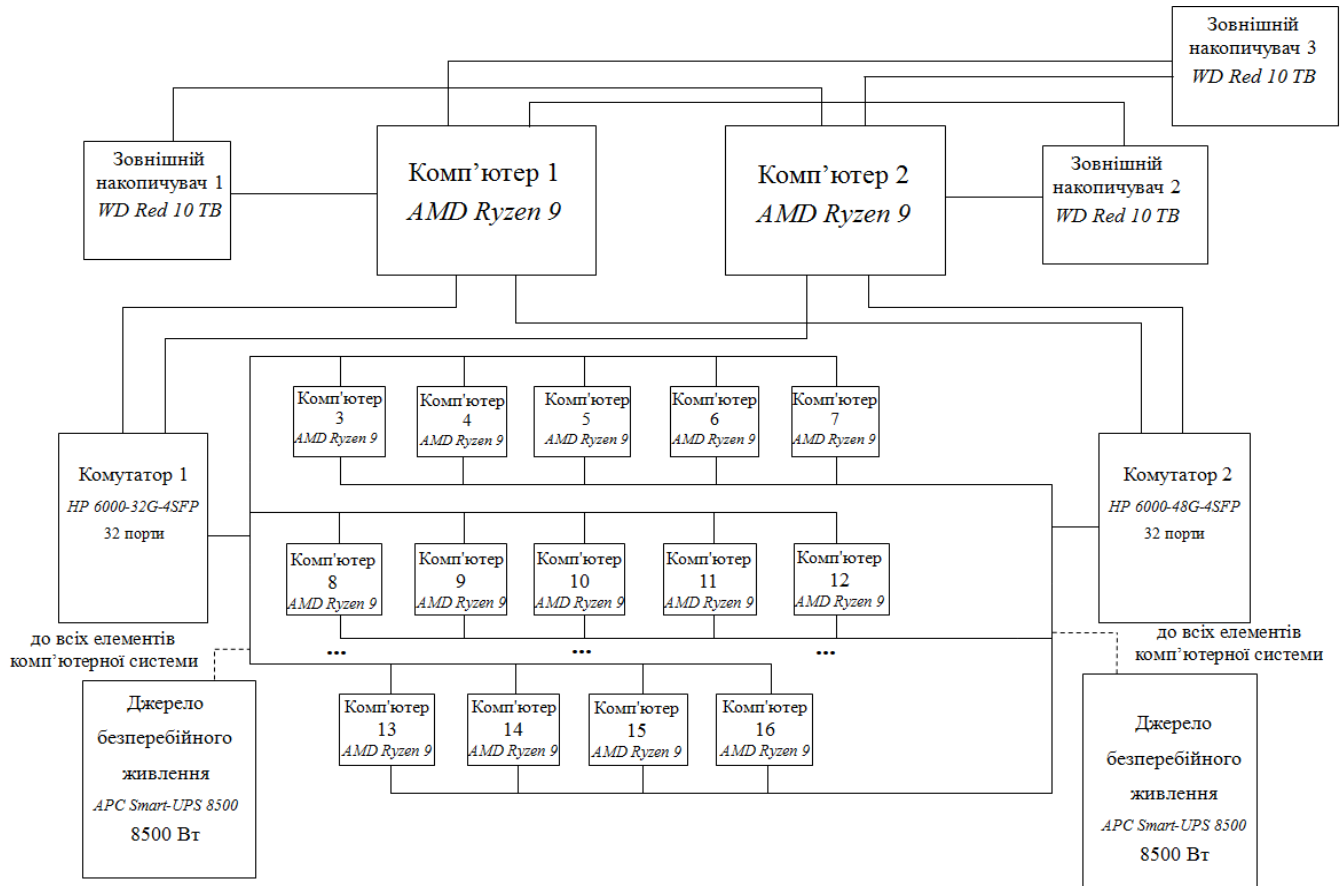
Зовнішній накопичувач 3
*WD Red 10 TB*

Зовнішній накопичувач 1
*WD Red 10 TB*

Комп’ютер 1
*AMD Ryzen 9*

Комп’ютер 2
*AMD Ryzen 9*

Зовнішній накопичувач 2
*WD Red 10 TB*

Комп'ютер 3 *AMD Ryzen 9*

Комп'ютер 4 *AMD Ryzen 9*

Комп'ютер 5 *AMD Ryzen 9*

Комп'ютер 6 *AMD Ryzen 9*

Комп'ютер 7 *AMD Ryzen 9*

Комутатор 1
*HP 6000-32G-4SFP*
32 порти

Комутатор 2
*HP 6000-48G-4SFP*
32 порти

Комп'ютер 8 *AMD Ryzen 9*

Комп'ютер 9 *AMD Ryzen 9*

Комп'ютер 10 *AMD Ryzen 9*

Комп'ютер 11 *AMD Ryzen 9*

Комп'ютер 12 *AMD Ryzen 9*

до всіх елементів комп’ютерної системи

... ... ...

до всіх елементів комп’ютерної системи

Джерело безперебійного живлення
*APC Smart-UPS 8500*
8500 Вт

Комп'ютер 13 *AMD Ryzen 9*

Комп'ютер 14 *AMD Ryzen 9*

Комп'ютер 15 *AMD Ryzen 9*

Комп'ютер 16 *AMD Ryzen 9*

Джерело безперебійного живлення
*APC Smart-UPS 8500*
8500 Вт